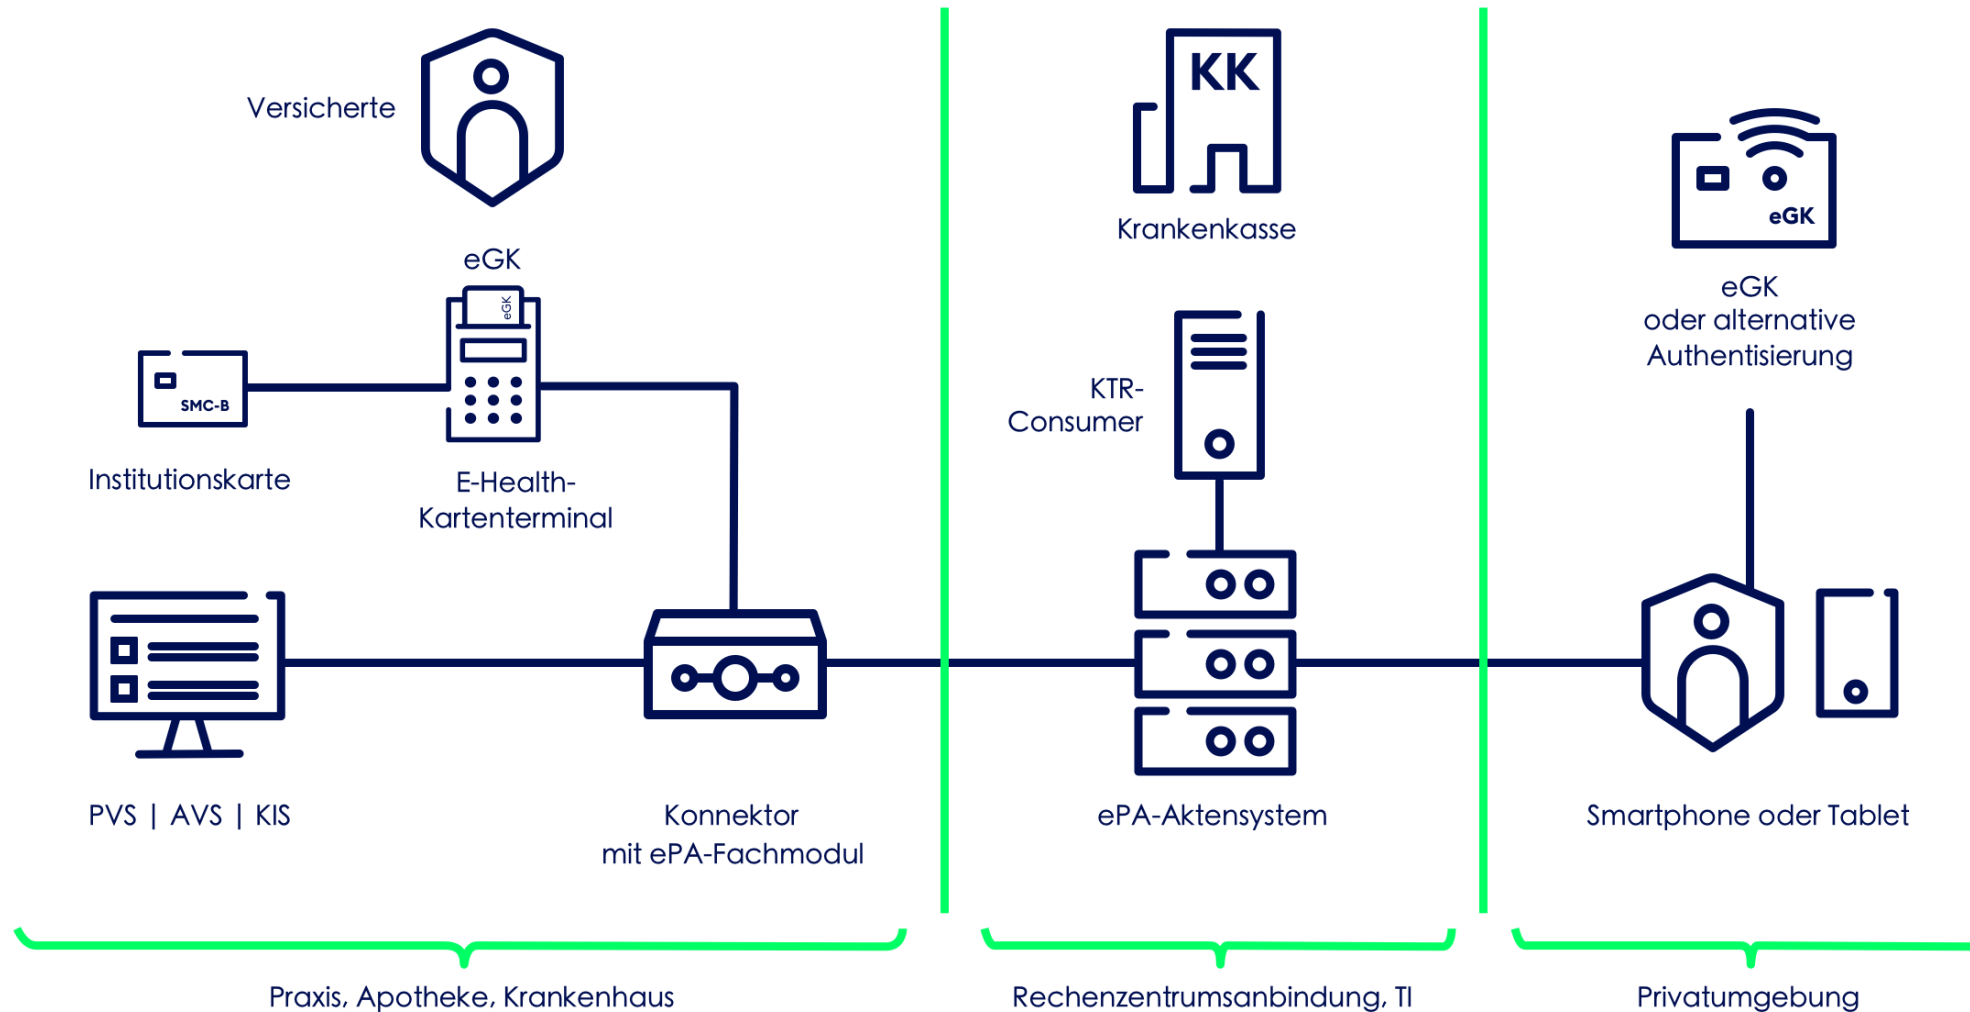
Versicherte

eGK

SMC-B

Institutionskarte

eGK

E-Health-Kartenterminal

PVS | AVS | KIS

Konnektor
mit ePA-Fachmodul

KK

Krankenkasse

KTR-Consumer

ePA-Aktensystem

eGK

eGK
oder alternative
Authentisierung

Smartphone oder Tablet

Praxis, Apotheke, Krankenhaus

Rechenzentrumsanbindung, TI

Privatumgebung